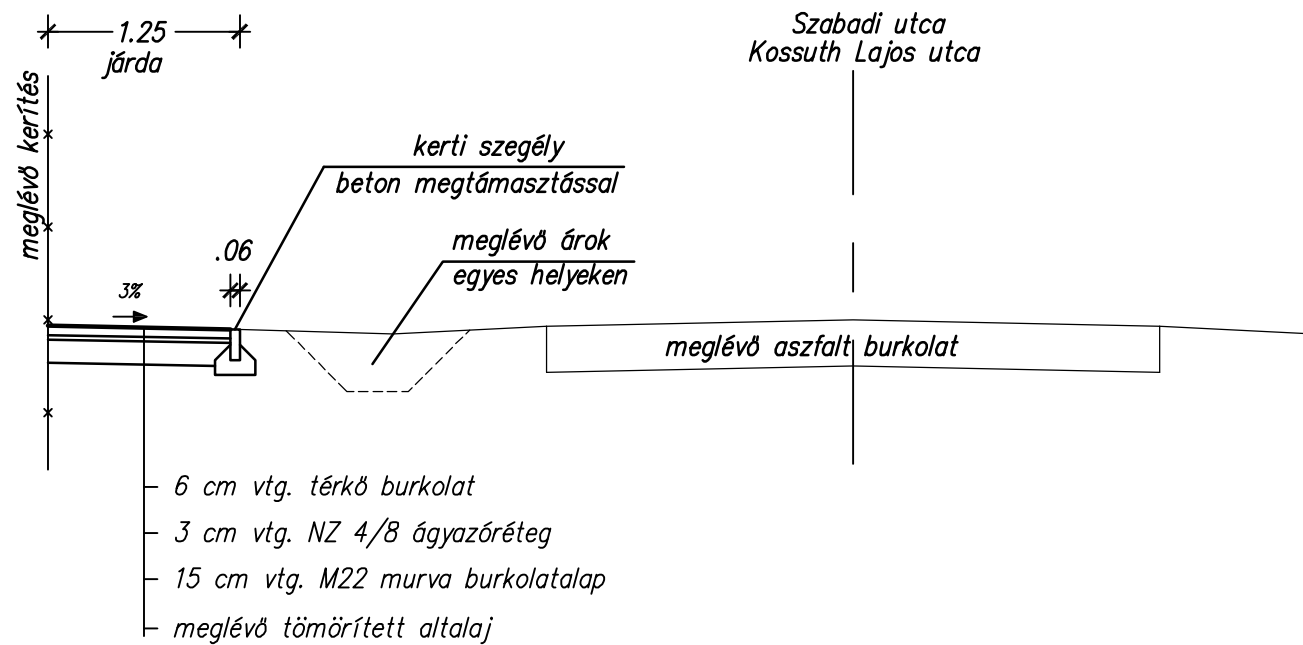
1.25
járda

meglévő kerítés

Szabadi utca
Kossuth Lajos utca

kerti szegély
beton megtámasztással

.06

meglévő árok
egyes helyeken

3%

meglévő aszfalt burkolat

6 cm vtg. térkő burkolat
3 cm vtg. NZ 4/8 ágyazóréteg
15 cm vtg. M22 murva burkolatalap
meglévő tömörített altalaj